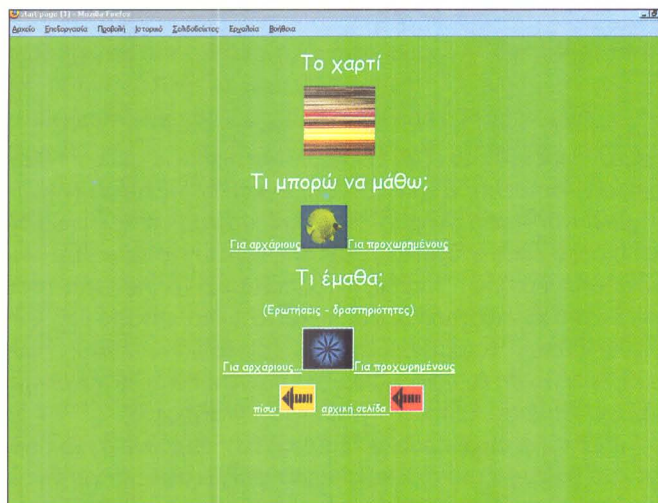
start page (1) - Mozilla Firefox

Αρχείο Επεξεργασία Προβολή Ιστορικό Σελιδοδείκτες Εργαλεία Βοήθεια

Το χαρτί

Τι μπορώ να μάθω;

Για αρχάριους Για προχωρημένους

Τι έμαθα;

(Ερωτήσεις - δραστηριότητες)

Για αρχάριους Για προχωρημένους

πίσω αρχική σελίδα